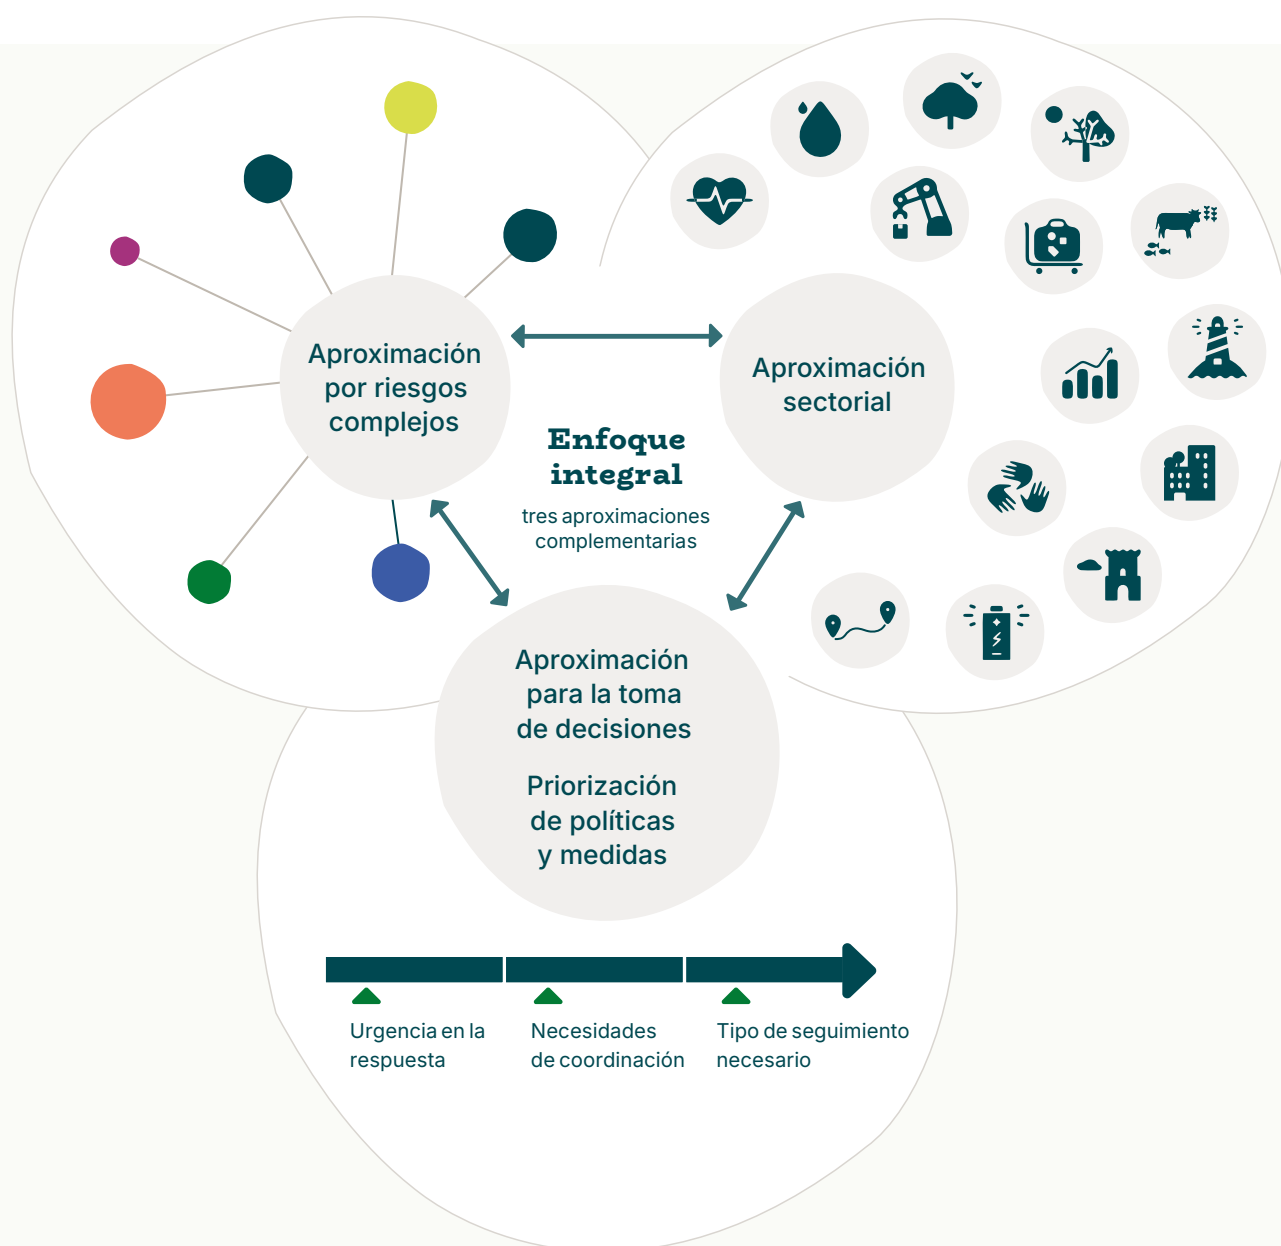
Aproximación por riesgos complejos

Aproximación sectorial

Enfoque integral

tres aproximaciones complementarias

Aproximación para la toma de decisiones

Priorización de políticas y medidas

Urgencia en la respuesta

Necesidades de coordinación

Tipo de seguimiento necesario